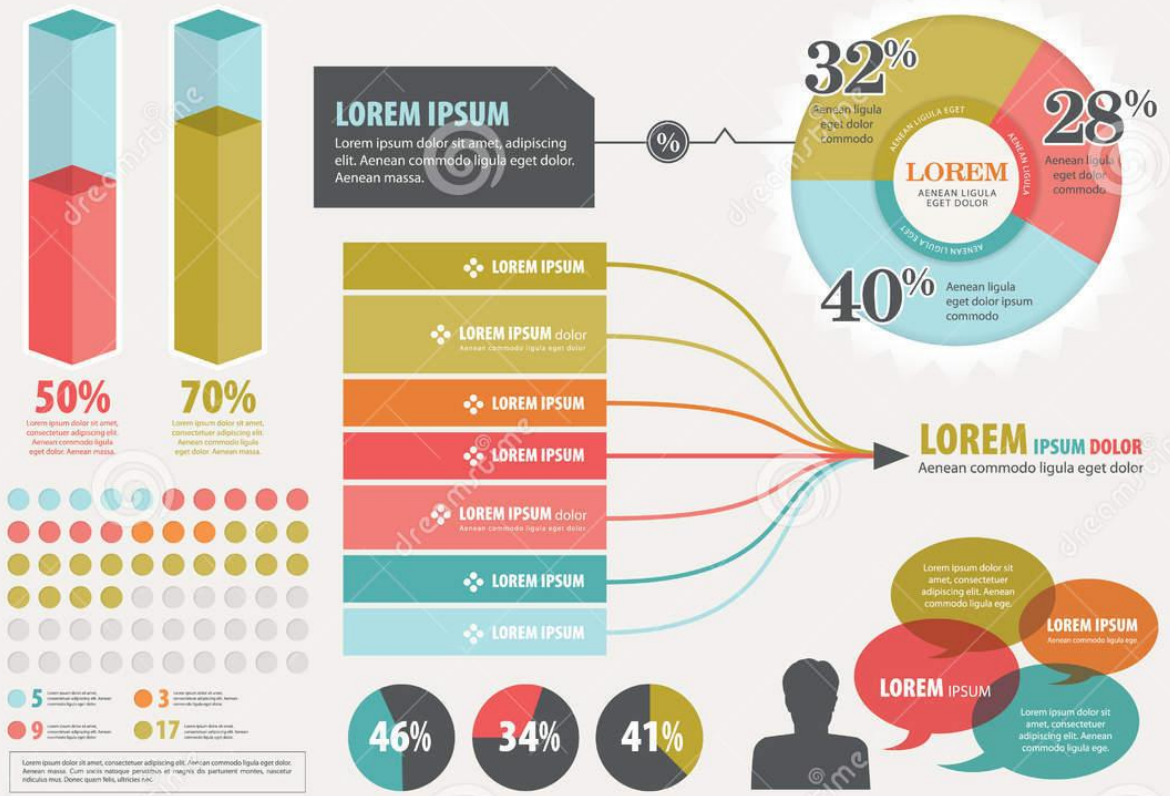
50%

Lorem ipsum dolor sit amet, consectetuer adipiscing elit. Aenean commodo ligula eget dolor. Aenean massa.

70%

Lorem ipsum dolor sit amet, consectetuer adipiscing elit. Aenean commodo ligula eget dolor. Aenean massa.

LOREM IPSUM

Lorem ipsum dolor sit amet, adipiscing elit. Aenean commodo ligula eget dolor. Aenean massa.

%

32%
Aenean ligula eget dolor commodo

28%
Aenean ligula eget dolor commodo

40%
Aenean ligula eget dolor ipsum commodo

AENEAN LIGULA EGET
AENEAN LIGULA
LOREM
AENEAN LIGULA EGET DOLOR
EGET DOLOR
AENEAN

LOREM IPSUM
LOREM IPSUM dolor
Aenean commodo ligula eget dolor
LOREM IPSUM
LOREM IPSUM
LOREM IPSUM dolor
Aenean commodo ligula eget dolor
LOREM IPSUM
LOREM IPSUM

LOREM IPSUM DOLOR
Aenean commodo ligula eget dolor

Lorem ipsum dolor sit amet, consectetuer adipiscing elit. Aenean commodo ligula ege.

LOREM IPSUM
Aenean commodo ligula ege

LOREM IPSUM

Lorem ipsum dolor sit amet, consectetuer adipiscing elit. Aenean commodo ligula ege.

5 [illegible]
3 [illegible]
9 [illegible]
17 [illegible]

Lorem ipsum dolor sit amet, consectetuer adipiscing elit. Aenean commodo ligula eget dolor. Aenean massa. Cum sociis natoque penatibus et magnis dis parturient montes, nascetur ridiculus mus. Donec quam felis, ultricies nec.

46%
34%
41%